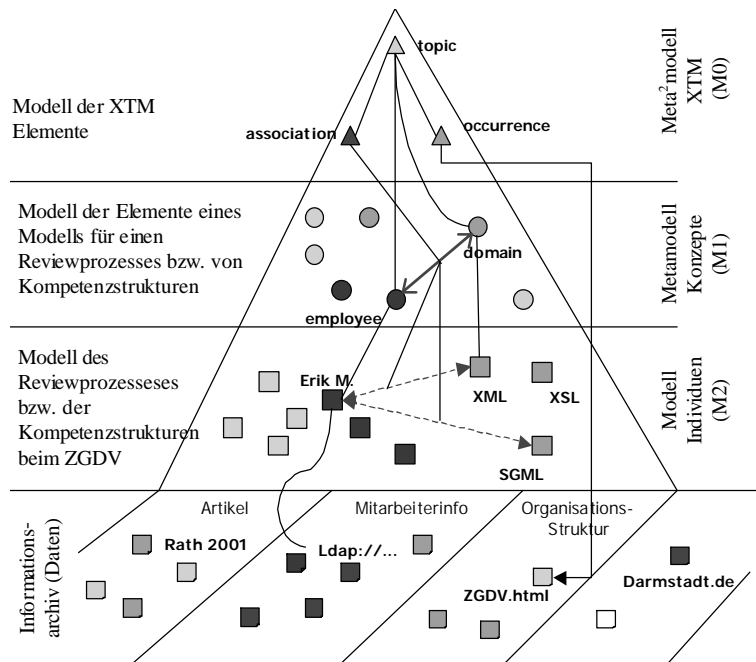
Modell der XTM Elemente

topic

association

occurrence

Meta$^2$modell XTM (M0)

Modell der Elemente eines Modells für einen Reviewprozesses bzw. von Kompetenzstrukturen

domain

employee

Metamodell Konzepte (M1)

Modell des Reviewprozesseses bzw. der Kompetenzstrukturen beim ZGDV

Erik M.

XML

XSL

SGML

Modell Individuen (M2)

Informations-archiv (Daten)

Artikel

Mitarbeiterinfo

Organisations-Struktur

Rath 2001

Ldap://...

ZGDV.html

Darmstadt.de